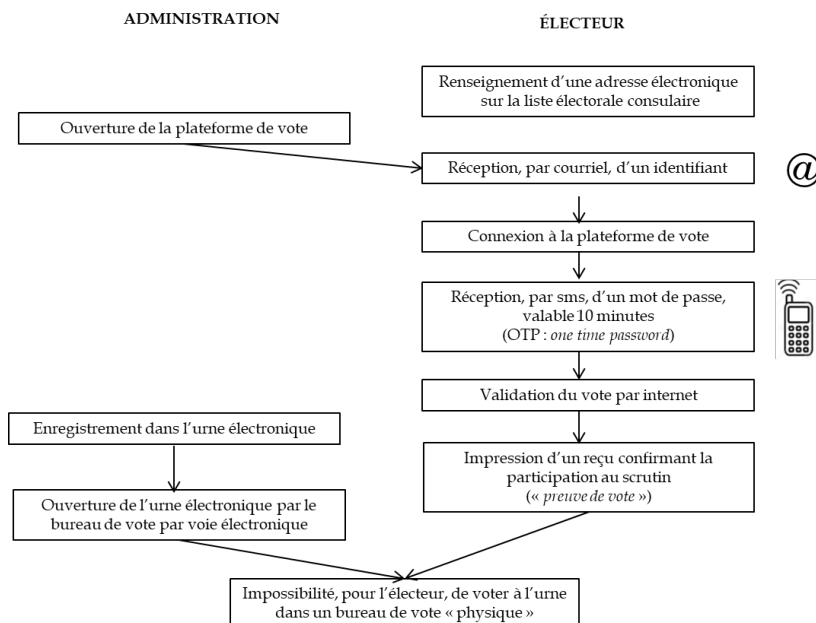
ADMINISTRATION

ÉLECTEUR

Renseignement d'une adresse électronique sur la liste électorale consulaire

Ouverture de la plateforme de vote

Réception, par courriel, d'un identifiant

@

Connexion à la plateforme de vote

Réception, par sms, d'un mot de passe, valable 10 minutes (OTP : one time password)

Validation du vote par internet

Enregistrement dans l'urne électronique

Impression d'un reçu confirmant la participation au scrutin (« preuve de vote »)

Ouverture de l'urne électronique par le bureau de vote par voie électronique

Impossibilité, pour l'électeur, de voter à l'urne dans un bureau de vote « physique »